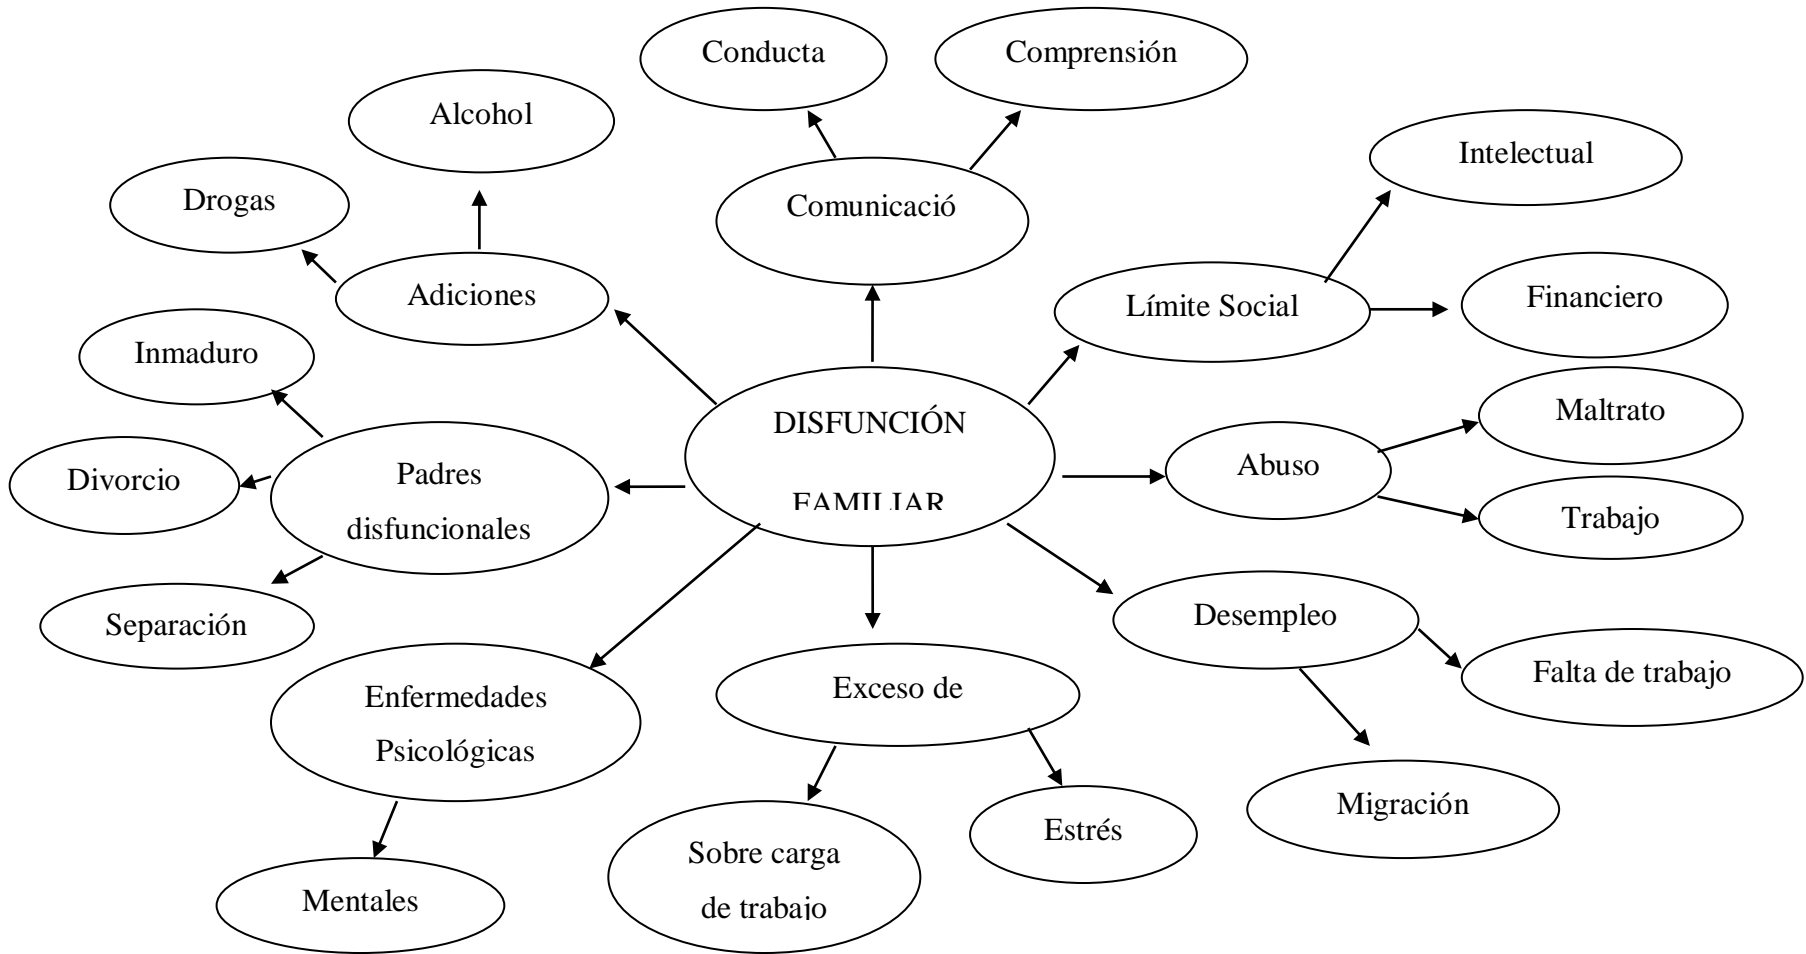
Conducta

Comprensión

Alcohol

Intelectual

Drogas

Comunicació

Adiciones

Límite Social

Financiero

Inmaduro

DISFUNCIÓN FAMILIAR

Maltrato

Divorcio

Padres disfuncionales

Abuso

Trabajo

Separación

Desempleo

Enfermedades Psicológicas

Exceso de

Falta de trabajo

Migración

Estrés

Sobre carga de trabajo

Mentales